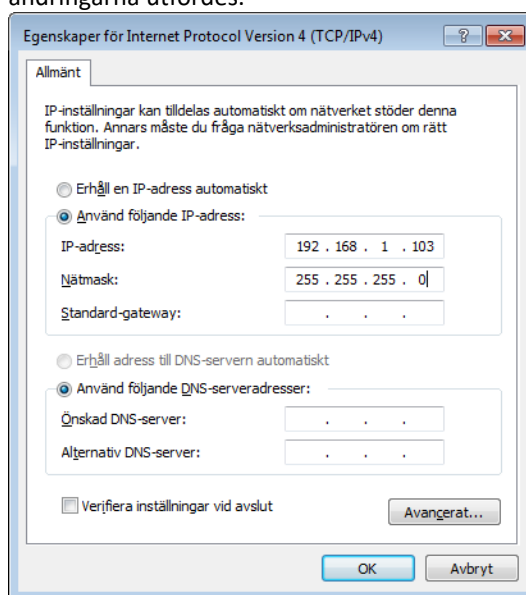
ändringarna utfördes.

Egenskaper för Internet Protocol Version 4 (TCP/IPv4)

?

Allmänt

IP-inställningar kan tilldelas automatiskt om nätverket stöder denna funktion. Annars måste du fråga nätverksadministratören om rätt IP-inställningar.

Erhåll en IP-adress automatiskt

Använd följande IP-adress:

IP-adress: 192 . 168 . 1 . 103

Nätmask: 255 . 255 . 255 . 0

Standard-gateway: . . .

Erhåll adress till DNS-servern automatiskt

Använd följande DNS-serveradresser:

Önskad DNS-server: . . .

Alternativ DNS-server: . . .

Verifiera inställningar vid avslut

Avancerat...

OK

Avbryt